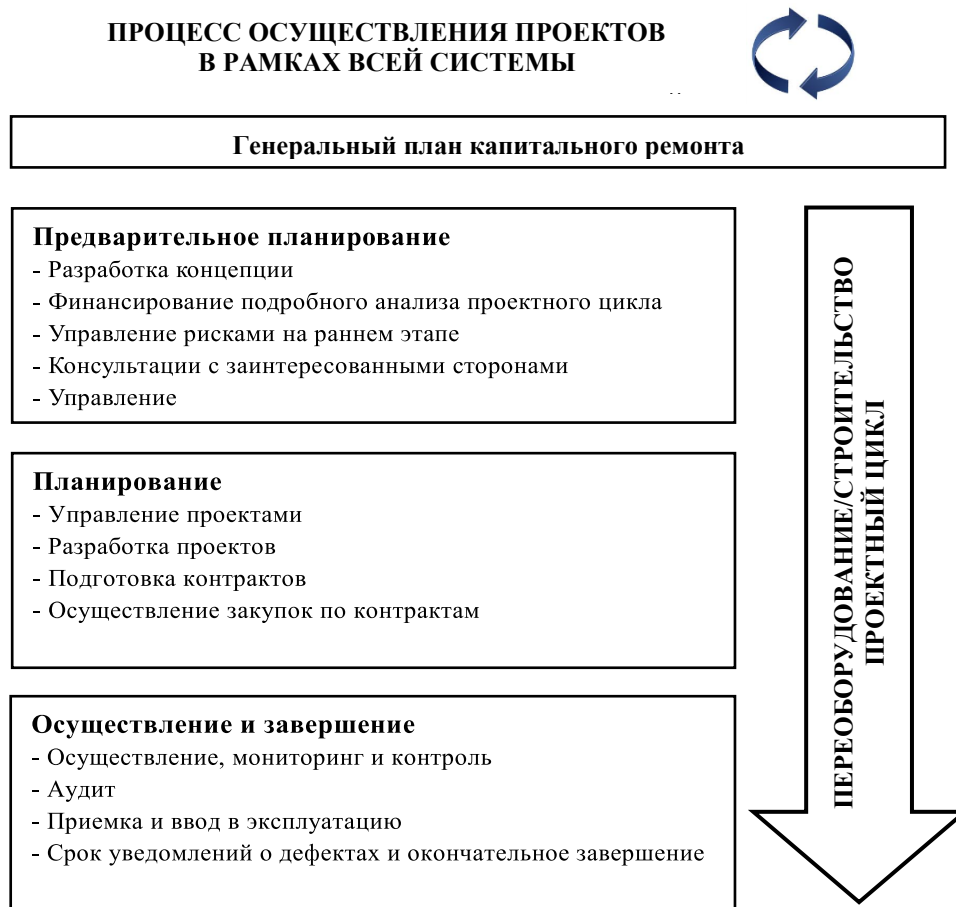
ПРОЦЕСС ОСУЩЕСТВЛЕНИЯ ПРОЕКТОВ В РАМКАХ ВСЕЙ СИСТЕМЫ

Генеральный план капитального ремонта

Предварительное планирование
- Разработка концепции
- Финансирование подробного анализа проектного цикла
- Управление рисками на раннем этапе
- Консультации с заинтересованными сторонами
- Управление

Планирование
- Управление проектами
- Разработка проектов
- Подготовка контрактов
- Осуществление закупок по контрактам

Осуществление и завершение
- Осуществление, мониторинг и контроль
- Аудит
- Приемка и ввод в эксплуатацию
- Срок уведомлений о дефектах и окончательное завершение

ПЕРЕОБОРУДОВАНИЕ/СТРОИТЕЛЬСТВО ПРОЕКТНЫЙ ЦИКЛ